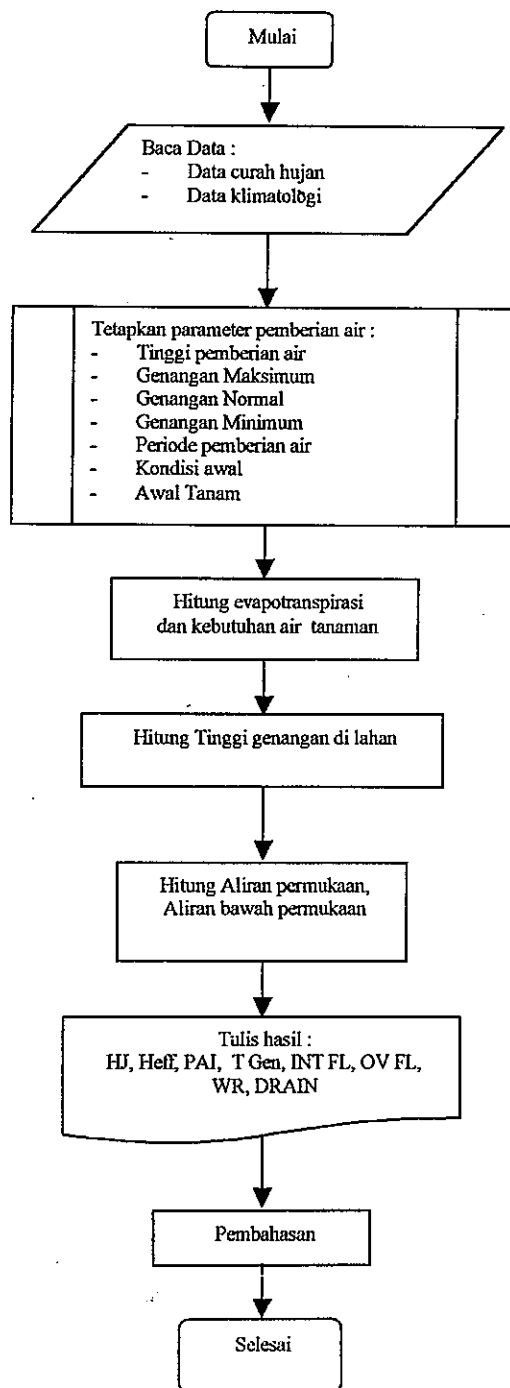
Mulai

Baca Data :
- Data curah hujan
- Data klimatologi

Tetapkan parameter pemberian air :
- Tinggi pemberian air
- Genangan Maksimum
- Genangan Normal
- Genangan Minimum
- Periode pemberian air
- Kondisi awal
- Awal Tanam

Hitung evapotranspirasi dan kebutuhan air tanaman

Hitung Tinggi genangan di lahan

Hitung Aliran permukaan, Aliran bawah permukaan

Tulis hasil :
HJ, Heff, PAI, T Gen, INT FL, OV FL, WR, DRAIN

Pembahasan

Selesai